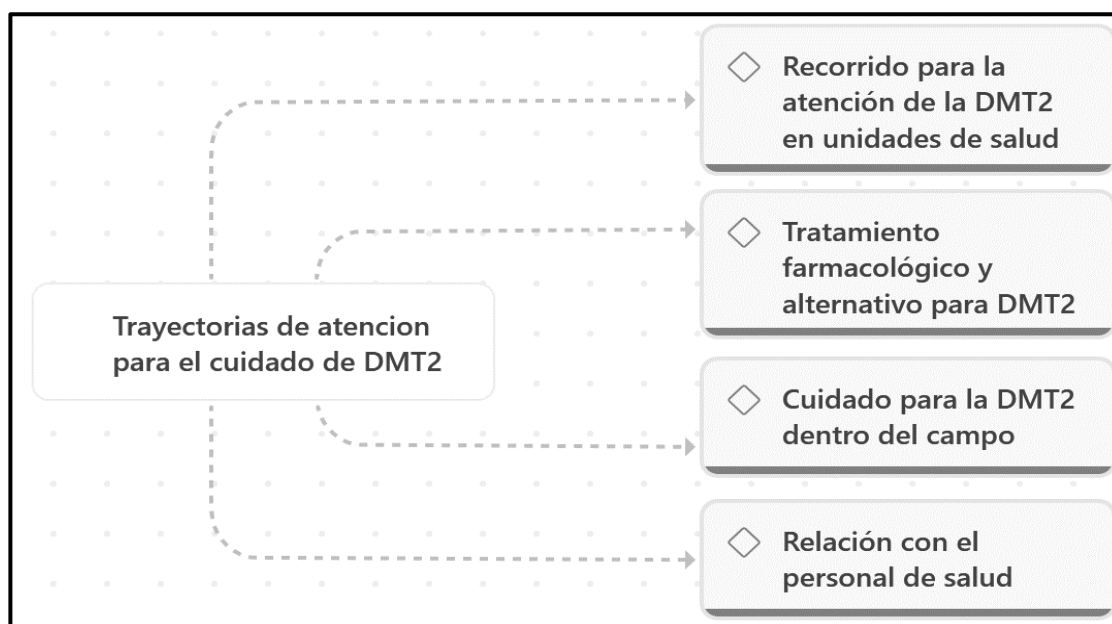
Trayectorias de atencion para el cuidado de DMT2

Recorrido para la atención de la DMT2 en unidades de salud

Tratamiento farmacológico y alternativo para DMT2

Cuidado para la DMT2 dentro del campo

Relación con el personal de salud